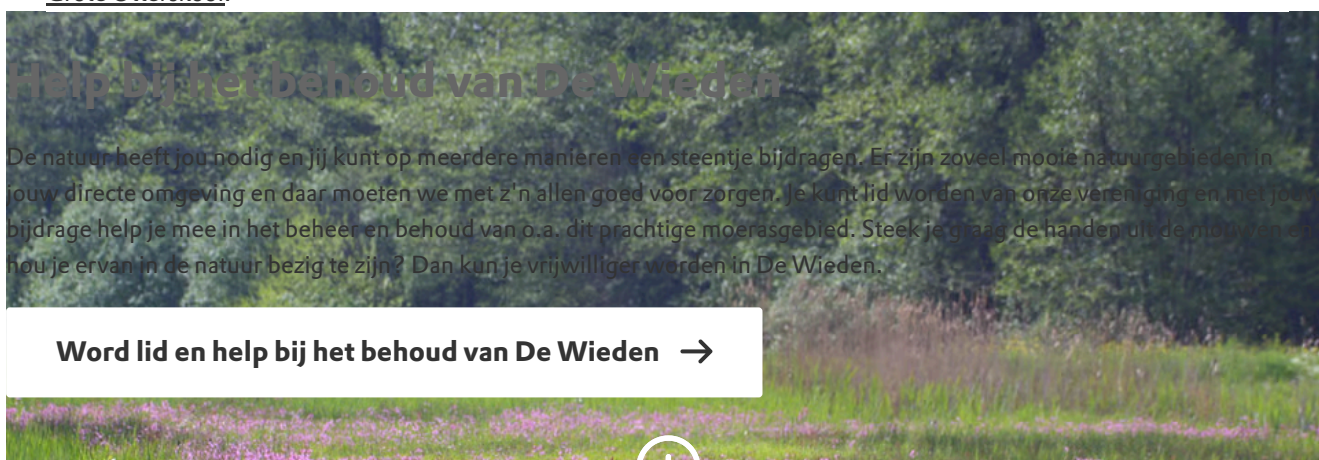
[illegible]

Help bij het behoud van De Wieden

De natuur heeft jou nodig en jij kunt op meerdere manieren een steentje bijdragen. Er zijn zoveel mooie natuurgebieden in jouw directe omgeving en daar moeten we met z'n allen goed voor zorgen. Je kunt lid worden van onze vereniging en met jouw bijdrage help je mee in het beheer en behoud van o.a. dit prachtige moerasgebied. Steek je graag de handen uit de mouwen en hou je ervan in de natuur bezig te zijn? Dan kun je vrijwilliger worden in De Wieden.

Word lid en help bij het behoud van De Wieden →